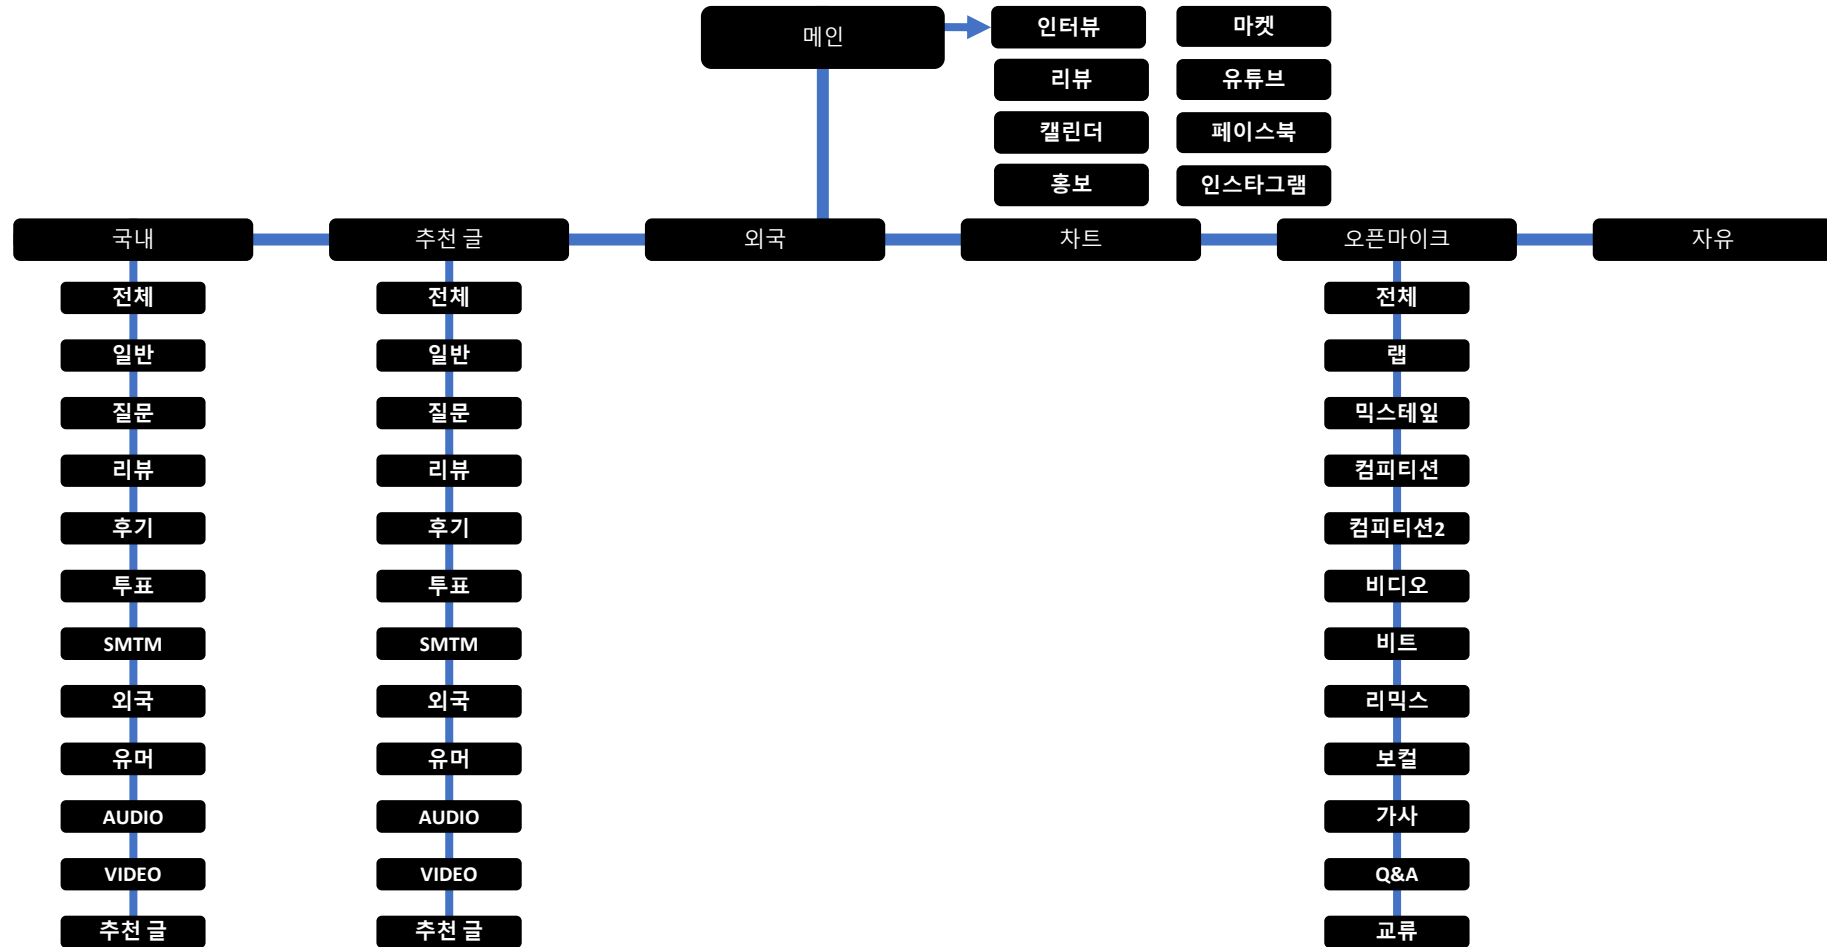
메인

인터뷰
리뷰
캘린더
홍보

마켓
유튜브
페이스북
인스타그램

국내
전체
일반
질문
리뷰
후기
투표
SMTM
외국
유머
AUDIO
VIDEO
추천 글

추천 글
전체
일반
질문
리뷰
후기
투표
SMTM
외국
유머
AUDIO
VIDEO
추천 글

외국

차트

오픈마이크
전체
랩
믹스테잎
컴피티션
컴피티션2
비디오
비트
리믹스
보컬
가사
Q&A
교류

자유